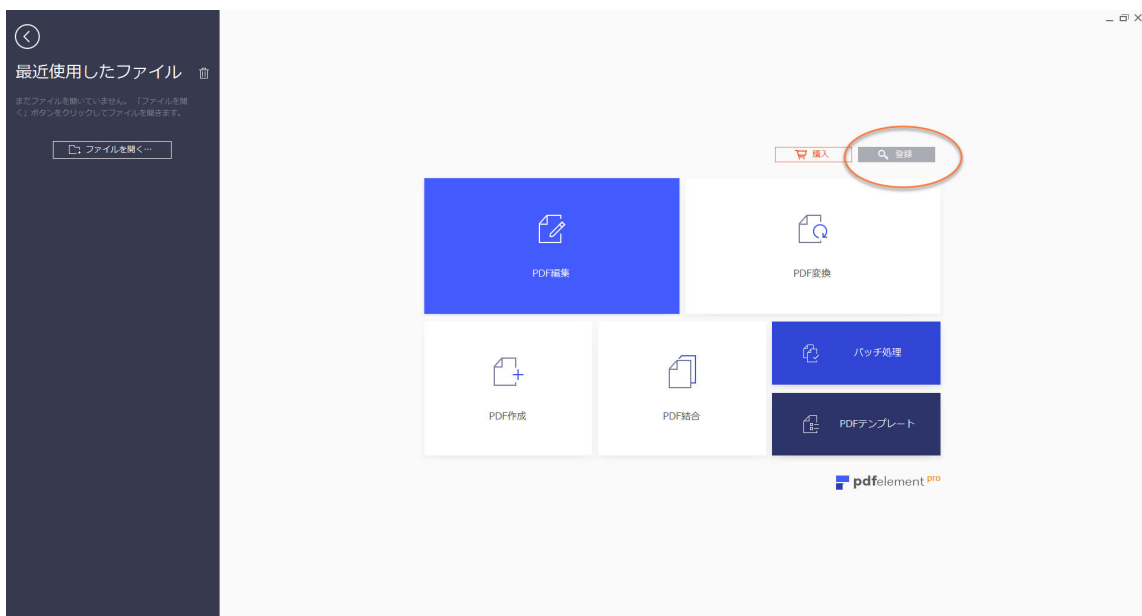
最近使用したファイル

まだファイルを開いていません。「ファイルを開く」ボタンをクリックしてファイルを開きます。

ファイルを開く…

購入

登録

PDF編集

PDF変換

PDF作成

PDF結合

バッチ処理

PDFテンプレート

pdfelement pro